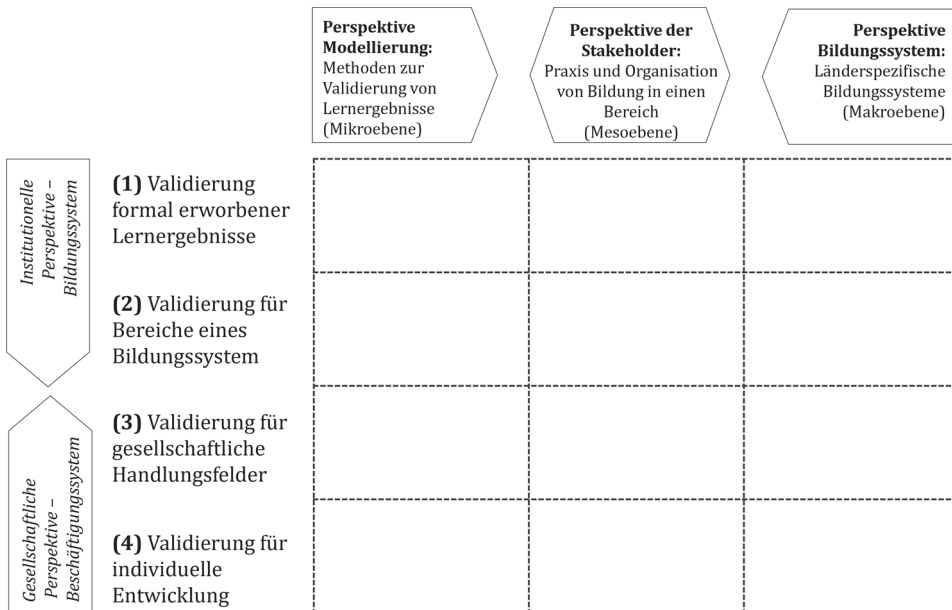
**Perspektive Modellierung:** Methoden zur Validierung von Lernergebnisse (Mikroebene)

**Perspektive der Stakeholder:** Praxis und Organisation von Bildung in einen Bereich (Mesoebene)

**Perspektive Bildungssystem:** Länderspezifische Bildungssysteme (Makroebene)

*Institutionelle Perspektive – Bildungssystem*

**(1)** Validierung formal erworbener Lernergebnisse

**(2)** Validierung für Bereiche eines Bildungssystem

*Gesellschaftliche Perspektive – Beschäftigungssystem*

**(3)** Validierung für gesellschaftliche Handlungsfelder

**(4)** Validierung für individuelle Entwicklung